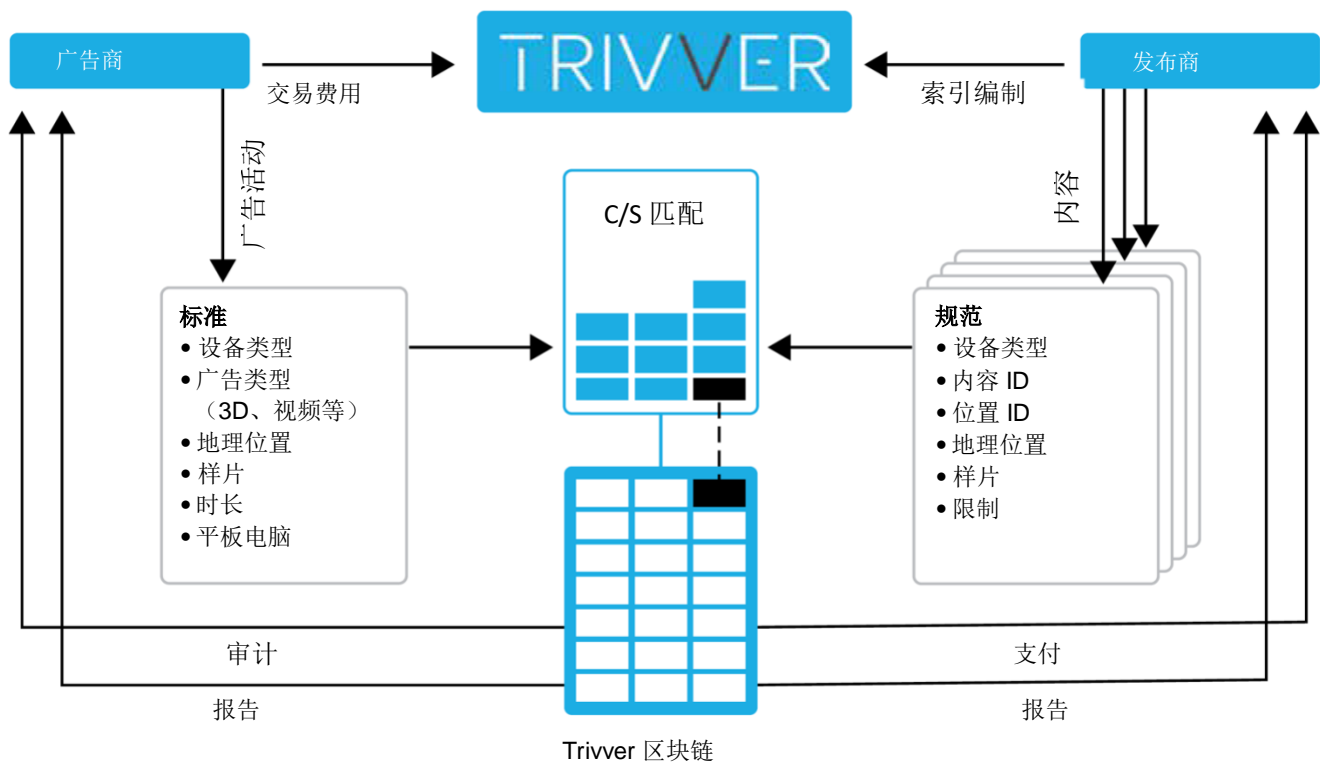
广告商

交易费用

TRIVVER

索引编制

发布商

广告活动

内容

C/S 匹配

标准
• 设备类型
• 广告类型
（3D、视频等）
• 地理位置
• 样片
• 时长
• 平板电脑

规范
• 设备类型
• 内容 ID
• 位置 ID
• 地理位置
• 样片
• 限制

审计

支付

报告

报告

Trivver 区块链